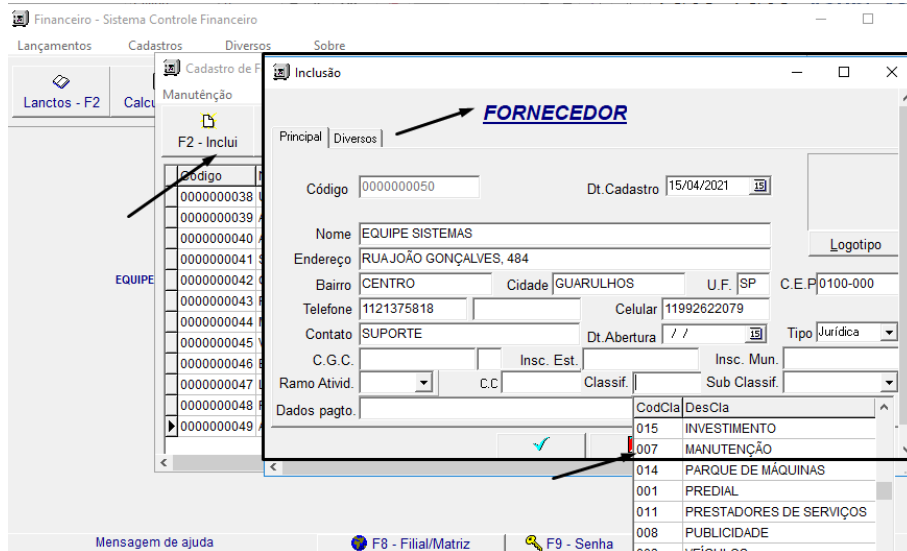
Financeiro - Sistema Controle Financeiro

Lançamentos Cadastros Diversos Sobre

Lanctos - F2 Calcu

Cadastro de F

Manutenção

F2 - Inclui

| Código |
|---|
| 0000000038 |
| 0000000039 |
| 0000000040 |
| 0000000041 |
| 0000000042 |
| 0000000043 |
| 0000000044 |
| 0000000045 |
| 0000000046 |
| 0000000047 |
| 0000000048 |
| 0000000049 |

EQUIPE

Inclusão

FORNECEDOR

Principal Diversos

Código 0000000050 Dt.Cadastro 15/04/2021

Logotipo

Nome EQUIPE SISTEMAS

Endereço RUAJOÃO GONÇALVES, 484

Bairro CENTRO Cidade GUARULHOS U.F. SP C.E.P 0100-000

Telefone 1121375818 Celular 11992622079

Contato SUPORTE Dt.Abertura / / Tipo Jurídica

C.G.C. Insc. Est. Insc. Mun.

Ramo Ativid. C.C Classif. Sub Classif.

Dados pagto.

| CodCla | DesCla |
|---|---|
| 015 | INVESTIMENTO |
| 007 | MANUTENÇÃO |
| 014 | PARQUE DE MÁQUINAS |
| 001 | PREDIAL |
| 011 | PRESTADORES DE SERVIÇOS |
| 008 | PUBLICIDADE |
| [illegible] | VEÍCULOS |

Mensagem de ajuda F8 - Filial/Matriz F9 - Senha